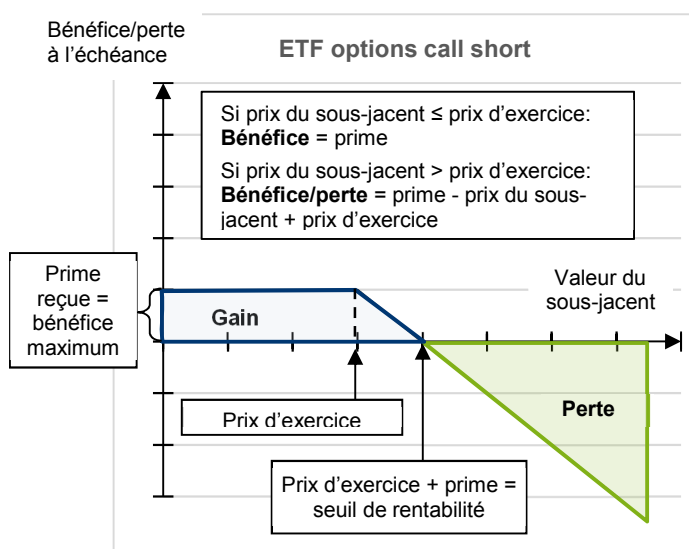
Bénéfice/perte à l'échéance

ETF options call short

Si prix du sous-jacent ≤ prix d'exercice:
**Bénéfice** = prime

Si prix du sous-jacent > prix d'exercice:
**Bénéfice/perte** = prime - prix du sous-jacent + prix d'exercice

Prime reçue = bénéfice maximum

Gain

Valeur du sous-jacent

Prix d'exercice

Perte

Prix d'exercice + prime = seuil de rentabilité